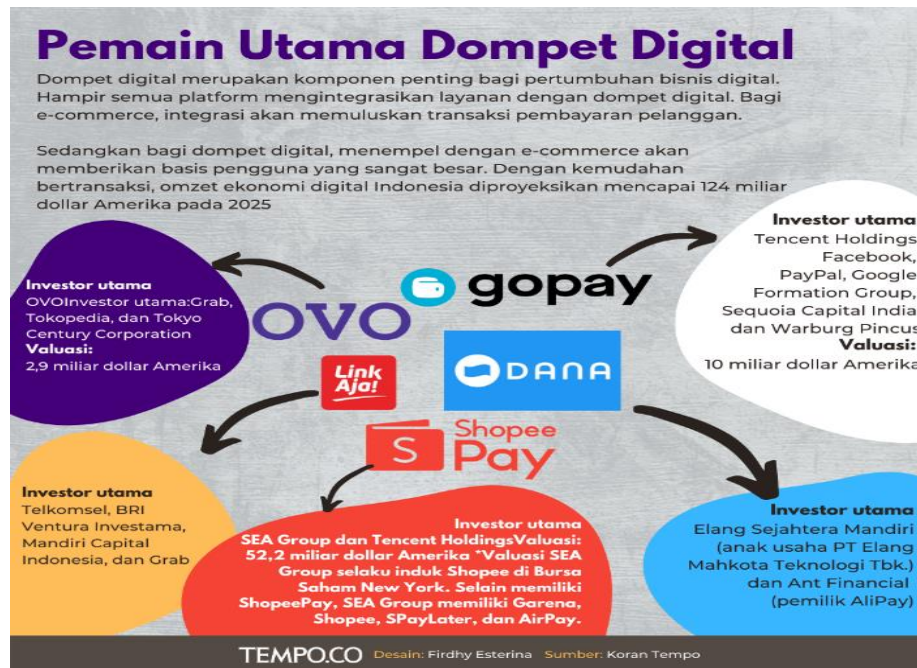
Pemain Utama Dompet Digital

Dompet digital merupakan komponen penting bagi pertumbuhan bisnis digital. Hampir semua platform mengintegrasikan layanan dengan dompet digital. Bagi e-commerce, integrasi akan memuluskan transaksi pembayaran pelanggan.

Sedangkan bagi dompet digital, menempel dengan e-commerce akan memberikan basis pengguna yang sangat besar. Dengan kemudahan bertransaksi, omzet ekonomi digital Indonesia diproyeksikan mencapai 124 miliar dollar Amerika pada 2025

Investor utama
OVOInvestor utama:Grab, Tokopedia, dan Tokyo Century Corporation
Valuasi:
2,9 miliar dollar Amerika

OVO

gopay

Investor utama
Tencent Holdings, Facebook, PayPal, Google, Formation Group, Sequoia Capital India dan Warburg Pincus
Valuasi:
10 miliar dollar Amerika

LinkAja!

DANA

Shopee Pay

Investor utama
Telkomsel, BRI Ventura Investama, Mandiri Capital Indonesia, dan Grab

Investor utama
SEA Group dan Tencent HoldingsValuasi: 52,2 miliar dollar Amerika *Valuasi SEA Group selaku induk Shopee di Bursa Saham New York. Selain memiliki ShopeePay, SEA Group memiliki Garena, Shopee, SPayLater, dan AirPay.

Investor utama
Elang Sejahtera Mandiri (anak usaha PT Elang Mahkota Teknologi Tbk.) dan Ant Financial (pemilik AliPay)

TEMPO.CO Desain: Firdhy Esterina Sumber: Koran Tempo